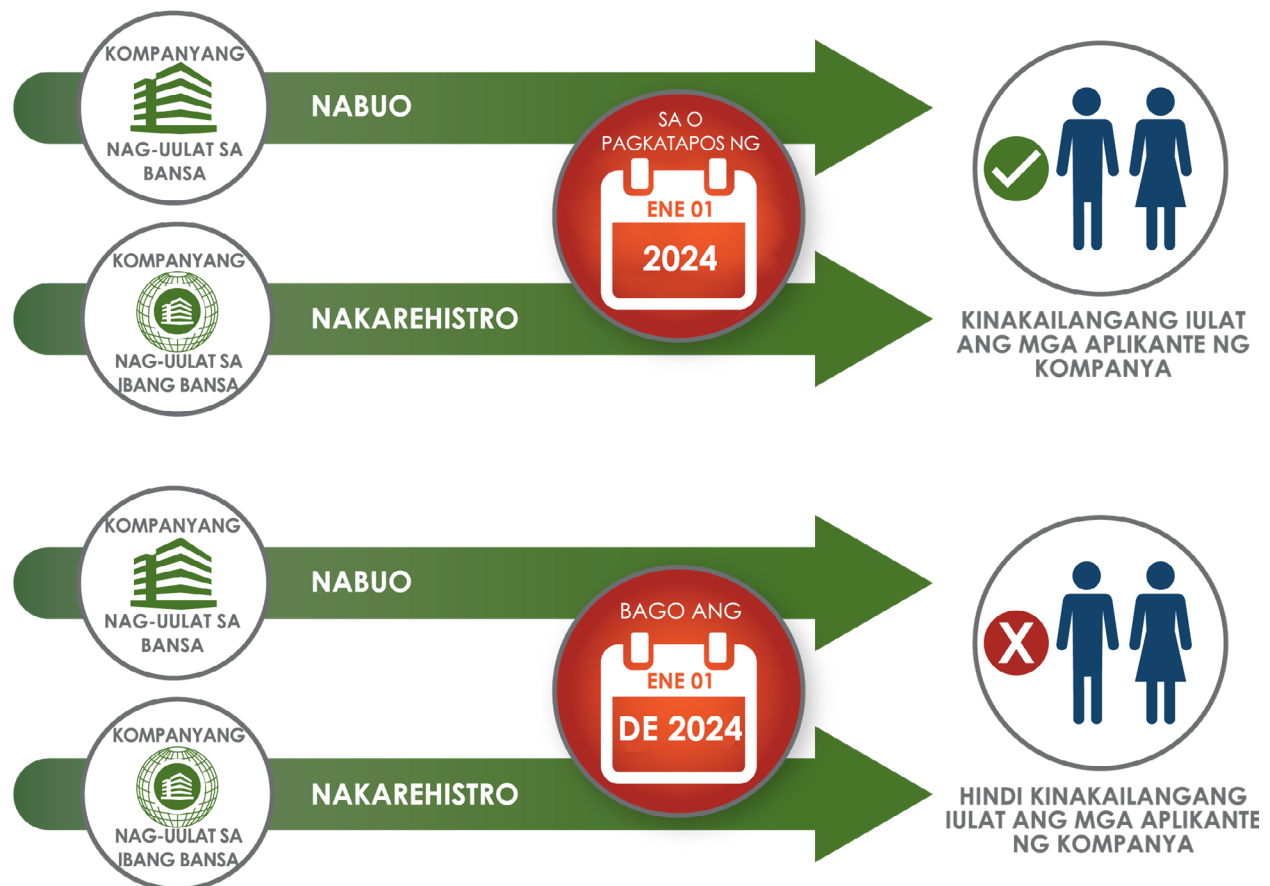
KOMPANYANG NAG-UULAT SA BANSA

NABUO

KOMPANYANG NAG-UULAT SA IBANG BANSA

NAKAREHISTRO

SA O PAGKATAPOS NG

ENE 01

2024

KINAKAILANGANG IULAT ANG MGA APLIKANTE NG KOMPANYA

KOMPANYANG NAG-UULAT SA BANSA

NABUO

KOMPANYANG NAG-UULAT SA IBANG BANSA

NAKAREHISTRO

BAGO ANG

ENE 01

DE 2024

X

HINDI KINAKAILANGANG IULAT ANG MGA APLIKANTE NG KOMPANYA